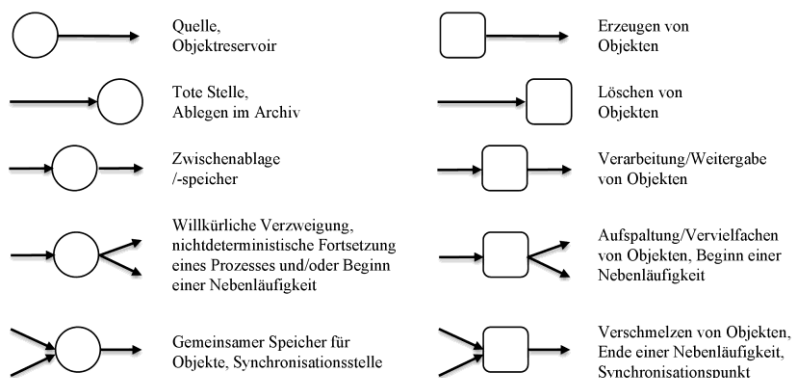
Quelle, Objektreservoir

Tote Stelle, Ablegen im Archiv

Zwischenablage /-speicher

Willkürliche Verzweigung, nichtdeterministische Fortsetzung eines Prozesses und/oder Beginn einer Nebenläufigkeit

Gemeinsamer Speicher für Objekte, Synchronisationsstelle

Erzeugen von Objekten

Löschen von Objekten

Verarbeitung/Weitergabe von Objekten

Aufspaltung/Vervielfachen von Objekten, Beginn einer Nebenläufigkeit

Verschmelzen von Objekten, Ende einer Nebenläufigkeit, Synchronisationspunkt